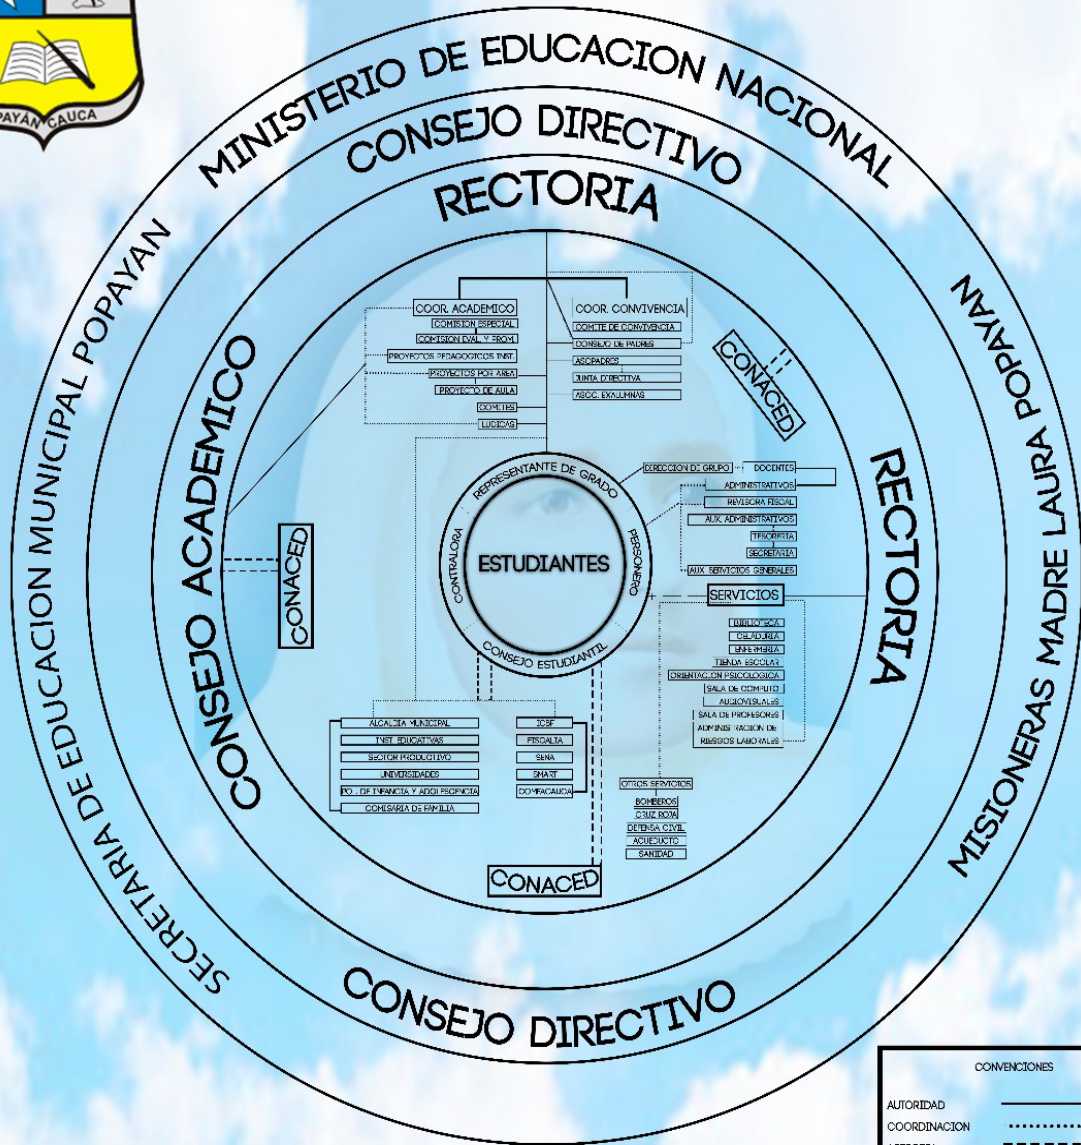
POPAYÁN CAUCA

MINISTERIO DE EDUCACION NACIONAL

CONSEJO DIRECTIVO

RECTORIA

SECRETARIA DE EDUCACION MUNICIPAL POPAYAN

MISIONERAS MADRE LAURA POPAYAN

CONSEJO ACADEMICO

RECTORIA

COOR. ACADEMICO
COMISION ESPECIAL
COMISION EVAL. Y PROM.
PROYECTOS PEDAGOGICOS INST.
PROYECTOS POR AREA
PROYECTO DE AULA
COMITES
LUDICAS

COOR. CONVIVENCIA
COMITE DE CONVIVENCIA
CONSEJO DE PADRES
ASOPADRES
JUNTA DIRECTIVA
ASOC. EXALUMNAS

CONACED

CONACED

REPRESENTANTE DE GRADO
PERSONERO
CONSEJO ESTUDIANTIL
CONTRALORA
ESTUDIANTES

DIRECCION DE GRUPO
DOCENTES
ADMINISTRATIVOS
REVISORA FISCAL
AUX. ADMINISTRATIVOS
TESORERIA
SECRETARIA
AUX. SERVICIOS GENERALES

SERVICIOS
BIBLIOTECA
CELADURIA
ENFERMERIA
TIENDA ESCOLAR
ORIENTACION PSICOLOGICA
SALA DE COMPUTO
AUDIOVISUALES
SALA DE PROFESORES
ADMINISTRACION DE RIESGOS LABORALES

ALCALDIA MUNICIPAL
INST. EDUCATIVAS
SECTOR PRODUCTIVO
UNIVERSIDADES
PO. DE INFANCIA Y ADOLESCENCIA
COMISARIA DE FAMILIA

ICBF
FISCALIA
SENA
SMART
COMFACAUCA

OTROS SERVICIOS
BOMBEROS
CRUZ ROJA
DEFENSA CIVIL
ACUEDUCTO
SANIDAD

CONACED

CONSEJO DIRECTIVO

CONVENCIONES
AUTORIDAD
COORDINACION
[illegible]